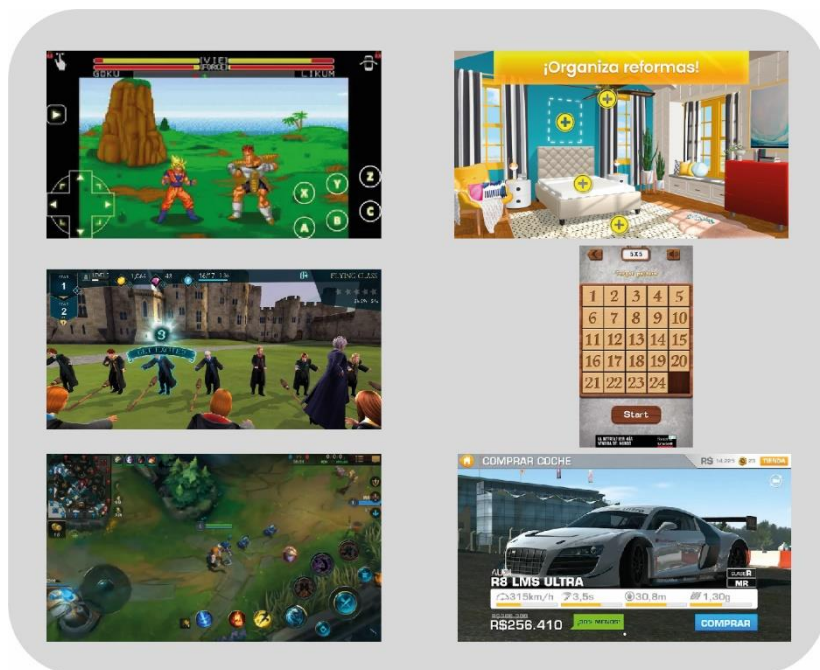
VIE
GOKU
LIKUM
X
Y
Z
A
B
C

¡Organiza reformas!

1
2
3
FLYING CLASS

5X5
| 1 | 2 | 3 | 4 | 5 |
|---|---|---|---|---|
| 6 | 7 | 8 | 9 | 10 |
| 11 | 12 | 13 | 14 | 15 |
| 16 | 17 | 18 | 19 | 20 |
| 21 | 22 | 23 | 24 | |
Start

COMPRAR COCHE
R$
TIENDA
AUDI
R8 LMS ULTRA
CLASE R
MR
315km/h
3,5s
30,8m
1,30g
R$256.410
COMPRAR